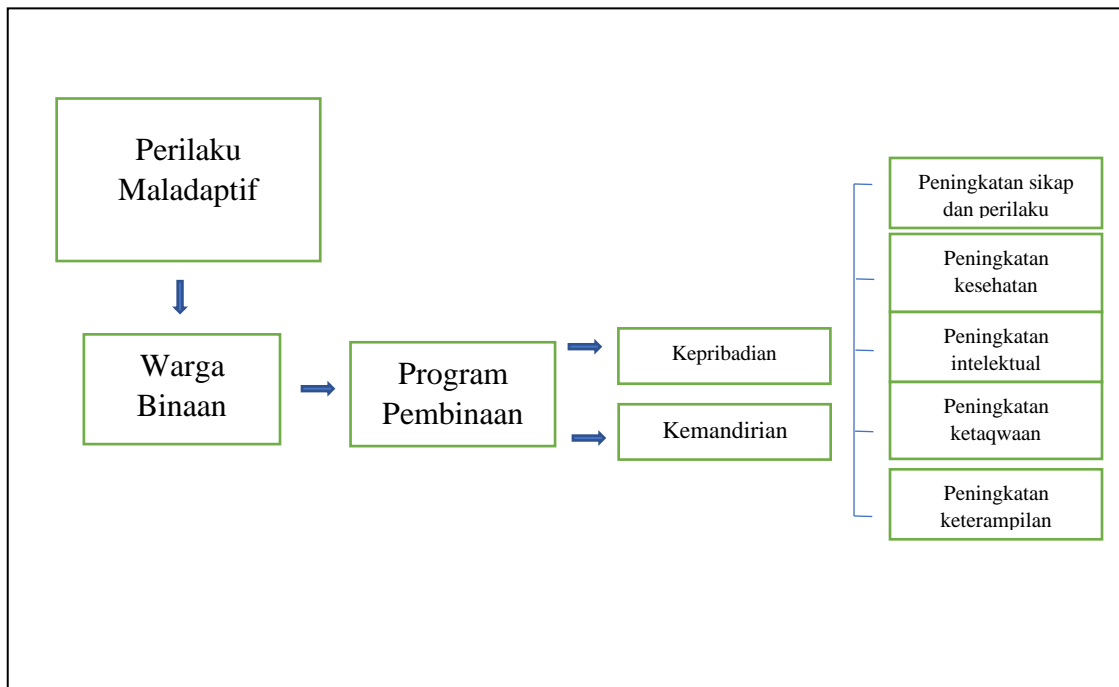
Perilaku Maladaptif

Warga Binaan

Program Pembinaan

Kepribadian

Kemandirian

Peningkatan sikap dan perilaku

Peningkatan kesehatan

Peningkatan intelektual

Peningkatan ketaqwaan

Peningkatan keterampilan